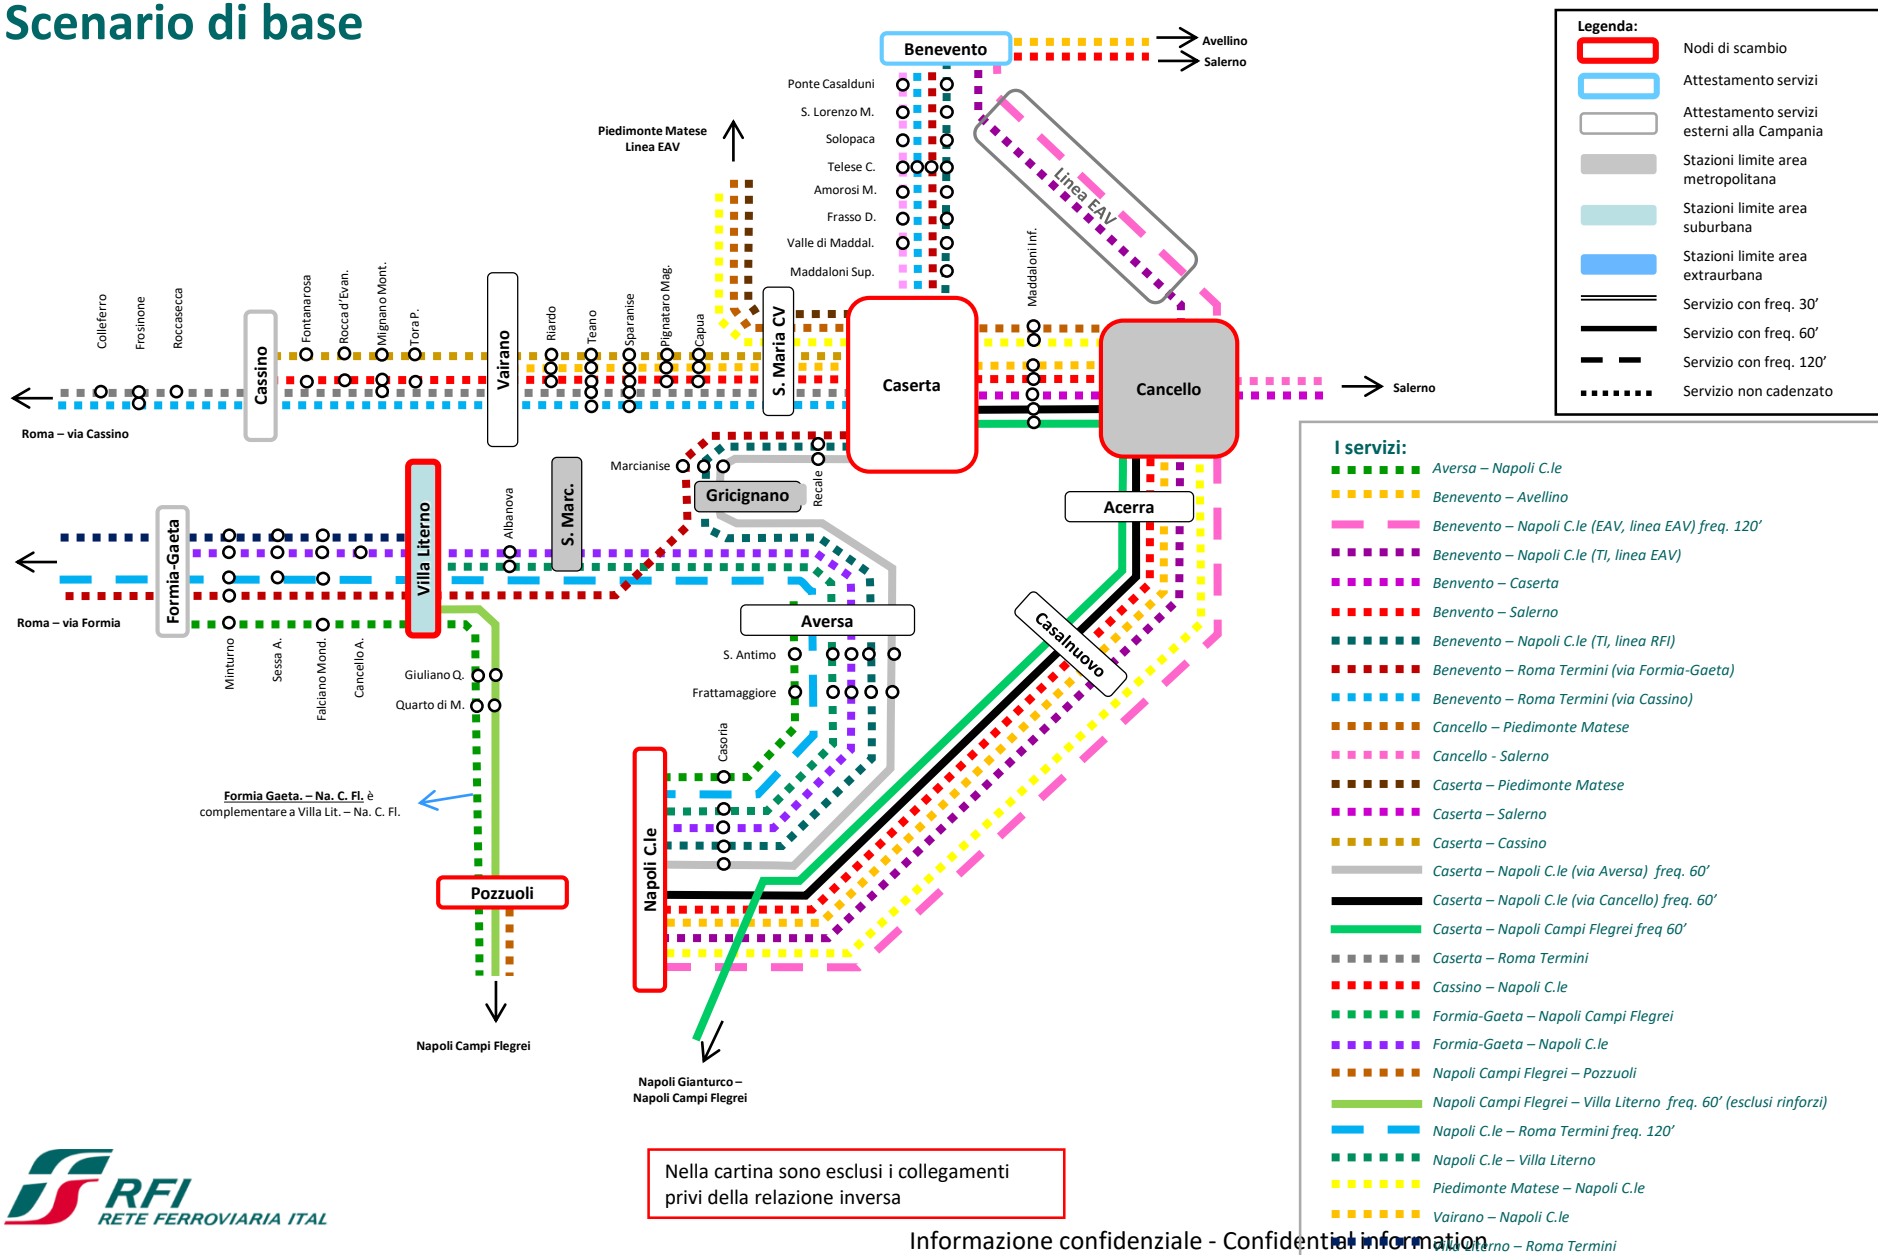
Scenario di base

Benevento
Avellino
Salerno
Ponte Casalduni
S. Lorenzo M.
Solopaca
Telese C.
Amorosi M.
Frasso D.
Valle di Maddal.
Maddaloni Sup.
Piedimonte Matese Linea EAV
Linea EAV
Maddaloni Inf.
Colleferro
Frosinone
Roccasecca
Cassino
Fontanarosa
Rocca d'Evan.
Mignano Mont.
Tora P.
Vairano
Riardo
Teano
Sparanise
Pignataro Mag.
Capua
S. Maria CV
Caserta
Cancello
Salerno
Roma – via Cassino
Marcianise
Grignano
Recale
Acerra
Villa Literno
Albanova
S. Marc.
Formia-Gaeta
Roma – via Formia
Minturno
Sessa A.
Falciano Mond.
Cancello A.
Giuliano Q.
Quarto di M.
Aversa
S. Antimo
Frattamaggiore
Casoria
Casalnuovo
Formia Gaeta. – Na. C. Fl. è complementare a Villa Lit. – Na. C. Fl.
Pozzuoli
Napoli C.le
Napoli Campi Flegrei
Napoli Gianturco – Napoli Campi Flegrei

Legenda:
Nodi di scambio
Attestamento servizi
Attestamento servizi esterni alla Campania
Stazioni limite area metropolitana
Stazioni limite area suburbana
Stazioni limite area extraurbana
Servizio con freq. 30'
Servizio con freq. 60'
Servizio con freq. 120'
Servizio non cadenzato

I servizi:
Aversa – Napoli C.le
Benevento – Avellino
Benevento – Napoli C.le (EAV, linea EAV) freq. 120'
Benevento – Napoli C.le (TI, linea EAV)
Benvento – Caserta
Benvento – Salerno
Benevento – Napoli C.le (TI, linea RFI)
Benevento – Roma Termini (via Formia-Gaeta)
Benevento – Roma Termini (via Cassino)
Cancello – Piedimonte Matese
Cancello - Salerno
Caserta – Piedimonte Matese
Caserta – Salerno
Caserta – Cassino
Caserta – Napoli C.le (via Aversa) freq. 60'
Caserta – Napoli C.le (via Cancello) freq. 60'
Caserta – Napoli Campi Flegrei freq 60'
Caserta – Roma Termini
Cassino – Napoli C.le
Formia-Gaeta – Napoli Campi Flegrei
Formia-Gaeta – Napoli C.le
Napoli Campi Flegrei – Pozzuoli
Napoli Campi Flegrei – Villa Literno freq. 60' (esclusi rinforzi)
Napoli C.le – Roma Termini freq. 120'
Napoli C.le – Villa Literno
Piedimonte Matese – Napoli C.le
Vairano – Napoli C.le
Villa Literno – Roma Termini

Nella cartina sono esclusi i collegamenti privi della relazione inversa

RFI RETE FERROVIARIA ITAL

Informazione confidenziale - Confidential information